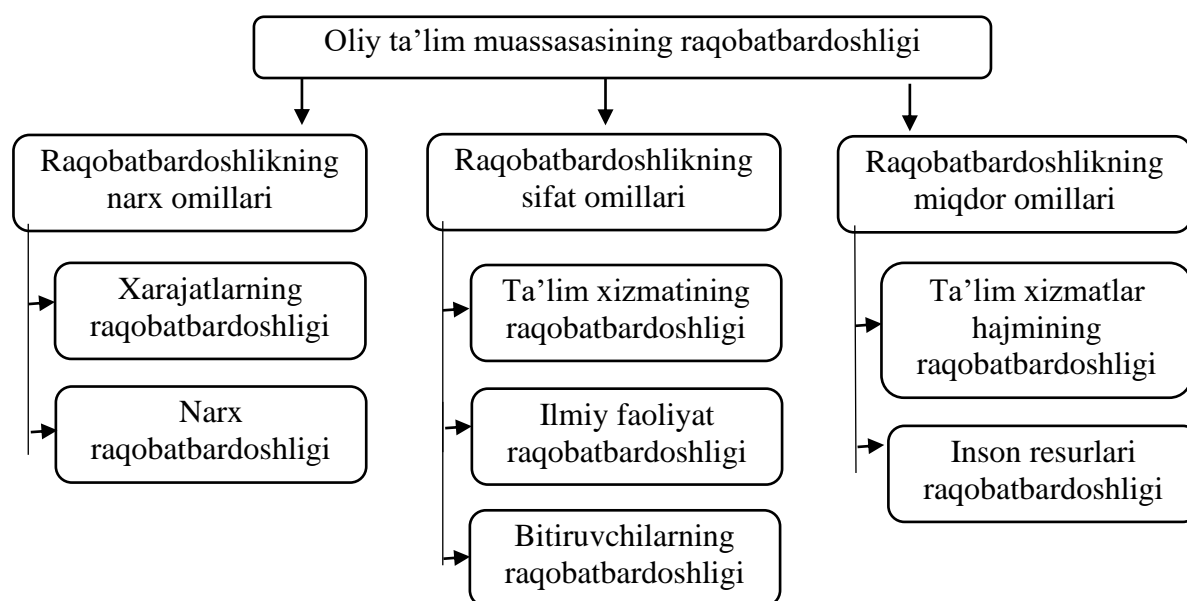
Oliy ta’lim muassasasining raqobatbardoshligi

Raqobatbardoshlikning narx omillari

Xarajatlarning raqobatbardoshligi

Narx raqobatbardoshligi

Raqobatbardoshlikning sifat omillari

Ta’lim xizmatining raqobatbardoshligi

Ilmiy faoliyat raqobatbardoshligi

Bitiruvchilarning raqobatbardoshligi

Raqobatbardoshlikning miqdor omillari

Ta’lim xizmatlar hajmining raqobatbardoshligi

Inson resurlari raqobatbardoshligi